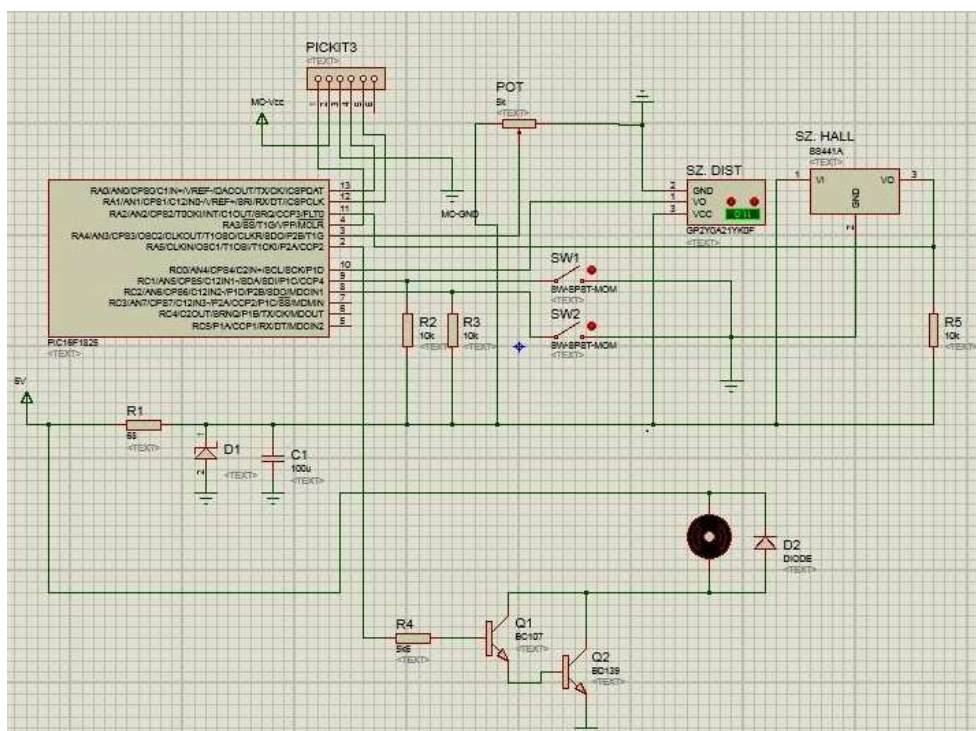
PICKIT3
<TEXT>
1 2 3 4 5 6
MC-Vcc
POT
5k
<TEXT>
MC-GND
SZ. HALL
SS441A
<TEXT>
1 VI VO 3
GND
SZ. DIST
2 GND
1 VO
3 VCC
0.11
GP2Y0A21YK0F
<TEXT>
RA0/AN0/CPS0/C1IN+/VREF-/DACOUT/TX/CK/ICSPDAT 13
RA1/AN1/CPS1/C12IN0-/VREF+/SRI/RX/DT/ICSPCLK 12
RA2/AN2/CPS2/T0CKI/INT/C1OUT/SRQ/CCP3/FLT0 11
RA3/SS/T1G/VPP/MCLR 4
RA4/AN3/CPS3/OSC2/CLKOUT/T1OSO/CLKR/SDO/P2B/T1G 3
RA5/CLKIN/OSC1/T1OSI/T1CKI/P2A/CCP2 2
RC0/AN4/CPS4/C2IN+/SCL/SCK/P1D 10
RC1/AN5/CPS5/C12IN1-/SDA/SDI/P1C/CCP4 9
RC2/AN6/CPS6/C12IN2-/P1D/P2B/SDO/MDCIN1 8
RC3/AN7/CPS7/C12IN3-/P2A/CCP2/P1C/SS/MDMIN 7
RC4/C2OUT/SRNQ/P1B/TX/CK/MDOUT 6
RC5/P1A/CCP1/RX/DT/MDCIN2 5
PIC16F1825
<TEXT>
SW1
SW-SPST-MOM
<TEXT>
SW2
SW-SPST-MOM
<TEXT>
R2
10k
<TEXT>
R3
10k
<TEXT>
R5
10k
<TEXT>
5V
R1
68
<TEXT>
D1
<TEXT>
C1
100u
<TEXT>
D2
DIODE
<TEXT>
R4
5k6
<TEXT>
Q1
BC107
<TEXT>
Q2
BD139
<TEXT>